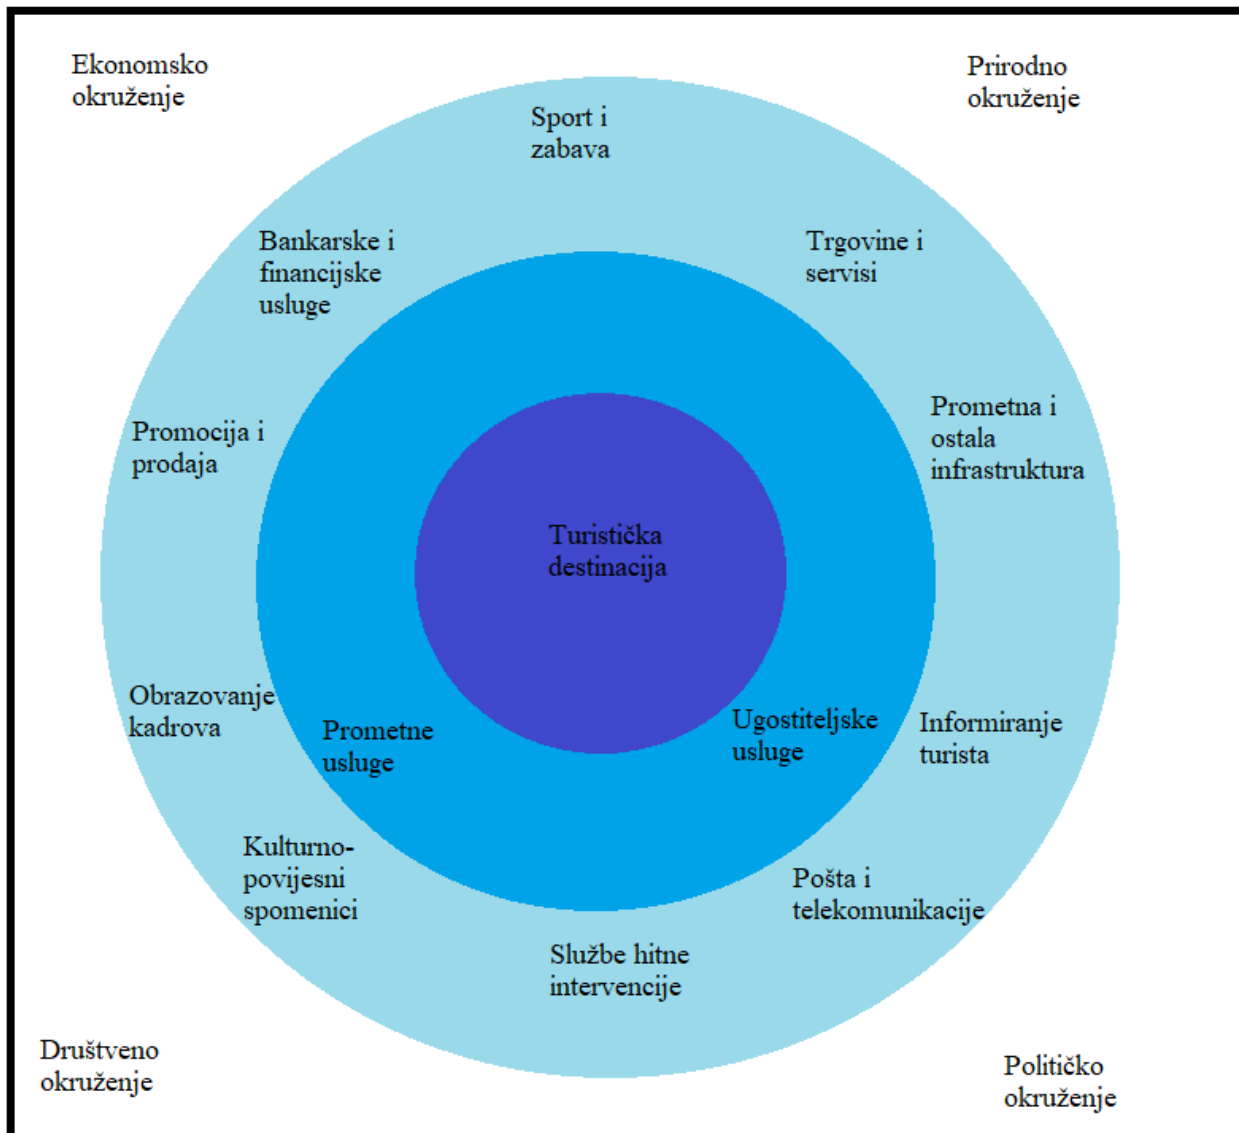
Ekonomsko okruženje

Prirodno okruženje

Sport i zabava

Bankarske i financijske usluge

Trgovine i servisi

Promocija i prodaja

Prometna i ostala infrastruktura

Turistička destinacija

Obrazovanje kadrova

Prometne usluge

Ugostiteljske usluge

Informiranje turista

Kulturno-povijesni spomenici

Pošta i telekomunikacije

Službe hitne intervencije

Društveno okruženje

Političko okruženje